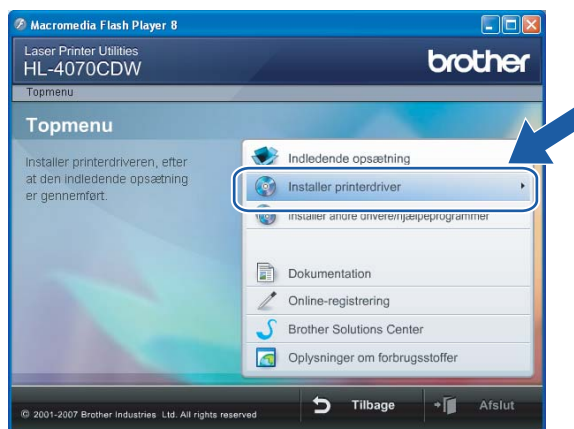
Macromedia Flash Player 8

Laser Printer Utilities
HL-4070CDW

brother

Topmenu

Topmenu

Installer printerdriveren, efter at den indledende opsætning er gennemført.

Indledende opsætning
Installer printerdriver
Installer andre drivere/hjælpeprogrammer
Dokumentation
Online-registrering
Brother Solutions Center
Oplysninger om forbrugsstoffer

© 2001-2007 Brother Industries Ltd. All rights reserved

Tilbage
Afslut